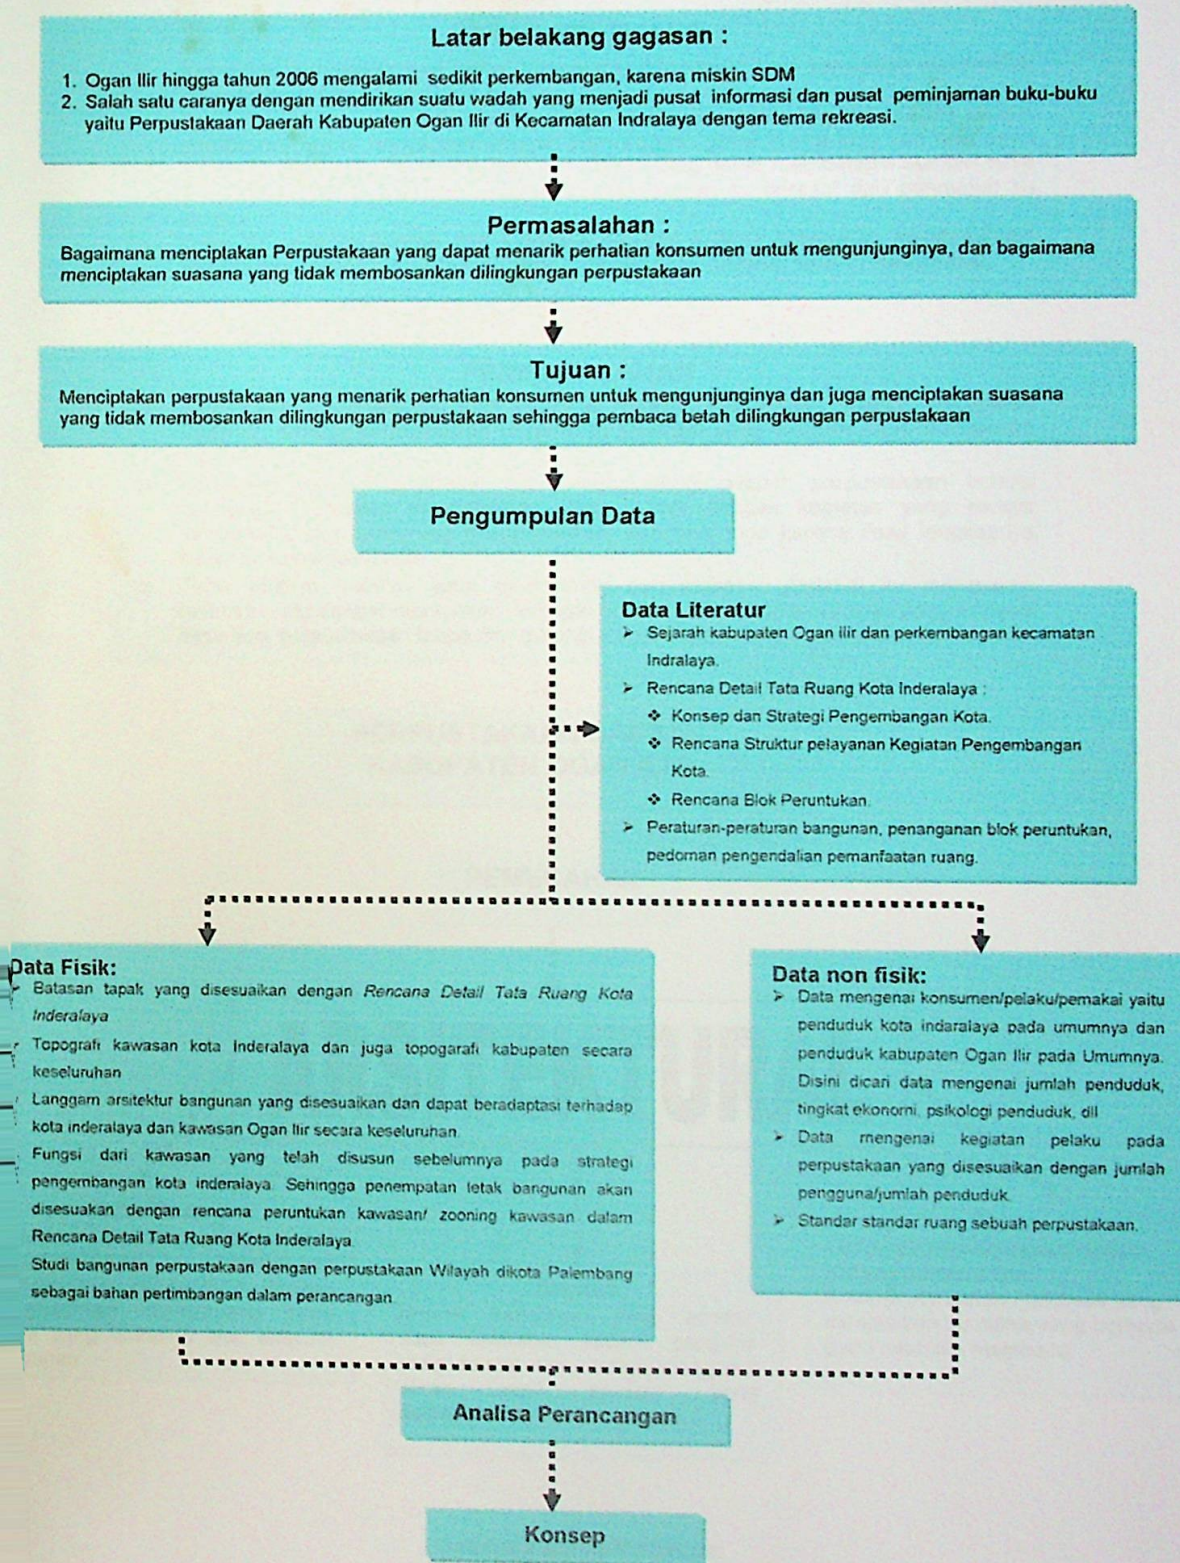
Latar belakang gagasan :

1. Ogan Ilir hingga tahun 2006 mengalami sedikit perkembangan, karena miskin SDM
2. Salah satu caranya dengan mendirikan suatu wadah yang menjadi pusat informasi dan pusat peminjaman buku-buku yaitu Perpustakaan Daerah Kabupaten Ogan Ilir di Kecamatan Indralaya dengan tema rekreasi.

Permasalahan :

Bagaimana menciptakan Perpustakaan yang dapat menarik perhatian konsumen untuk mengunjunginya, dan bagaimana menciptakan suasana yang tidak membosankan dilingkungan perpustakaan

Tujuan :

Menciptakan perpustakaan yang menarik perhatian konsumen untuk mengunjunginya dan juga menciptakan suasana yang tidak membosankan dilingkungan perpustakaan sehingga pembaca betah dilingkungan perpustakaan

Pengumpulan Data

Data Literatur
➤ Sejarah kabupaten Ogan ilir dan perkembangan kecamatan Indralaya.
➤ Rencana Detail Tata Ruang Kota Inderalaya :
❖ Konsep dan Strategi Pengembangan Kota.
❖ Rencana Struktur pelayanan Kegiatan Pengembangan Kota.
❖ Rencana Blok Peruntukan.
➤ Peraturan-peraturan bangunan, penanganan blok peruntukan, pedoman pengendalian pemanfaatan ruang.

Data Fisik:
➤ Batasan tapak yang disesuaikan dengan Rencana Detail Tata Ruang Kota Inderalaya
➤ Topografi kawasan kota Inderalaya dan juga topogarafi kabupaten secara keseluruhan
➤ Langgam arsitektur bangunan yang disesuaikan dan dapat beradaptasi terhadap kota inderalaya dan kawasan Ogan Ilir secara keseluruhan
➤ Fungsi dari kawasan yang telah disusun sebelumnya pada strategi pengembangan kota inderalaya. Sehingga penempatan letak bangunan akan disesuakan dengan rencana peruntukan kawasan/ zooning kawasan dalam Rencana Detail Tata Ruang Kota Inderalaya.
Studi bangunan perpustakaan dengan perpustakaan Wilayah dikota Palembang sebagai bahan pertimbangan dalam perancangan

Data non fisik:
➤ Data mengenai konsumen/pelaku/pemakai yaitu penduduk kota indaralaya pada umumnya dan penduduk kabupaten Ogan Ilir pada Umumnya. Disini dicari data mengenai jumlah penduduk, tingkat ekonomi, psikologi penduduk, dll
➤ Data mengenai kegiatan pelaku pada perpustakaan yang disesuaikan dengan jumlah pengguna/jumlah penduduk.
➤ Standar standar ruang sebuah perpustakaan.

Analisa Perancangan

Konsep